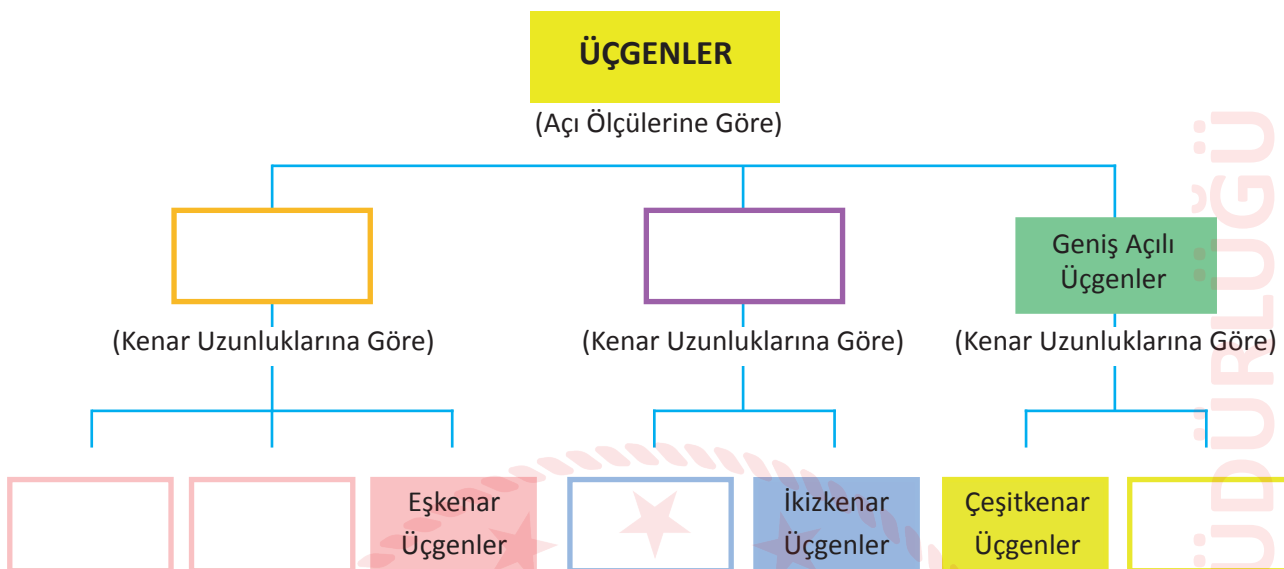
ÜÇGENLER

(Açı Ölçülerine Göre)

Geniş Açılı Üçgenler

(Kenar Uzunluklarına Göre)

(Kenar Uzunluklarına Göre)

(Kenar Uzunluklarına Göre)

Eşkenar Üçgenler

İkizkenar Üçgenler

Çeşitkenar Üçgenler

ÜDÜRLÜĞÜ